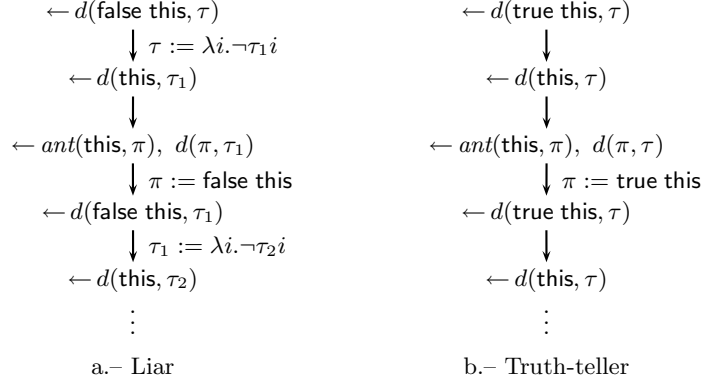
$\leftarrow d(\textsf{false this}, \tau)$

$\downarrow \tau := \lambda i. \neg \tau_1 i$

$\leftarrow d(\textsf{this}, \tau_1)$

$\downarrow$

$\leftarrow ant(\textsf{this}, \pi),\ d(\pi, \tau_1)$

$\downarrow \pi := \textsf{false this}$

$\leftarrow d(\textsf{false this}, \tau_1)$

$\downarrow \tau_1 := \lambda i. \neg \tau_2 i$

$\leftarrow d(\textsf{this}, \tau_2)$

$\vdots$

a.– Liar

$\leftarrow d(\textsf{true this}, \tau)$

$\downarrow$

$\leftarrow d(\textsf{this}, \tau)$

$\downarrow$

$\leftarrow ant(\textsf{this}, \pi),\ d(\pi, \tau)$

$\downarrow \pi := \textsf{true this}$

$\leftarrow d(\textsf{true this}, \tau)$

$\downarrow$

$\leftarrow d(\textsf{this}, \tau)$

$\vdots$

b.– Truth-teller